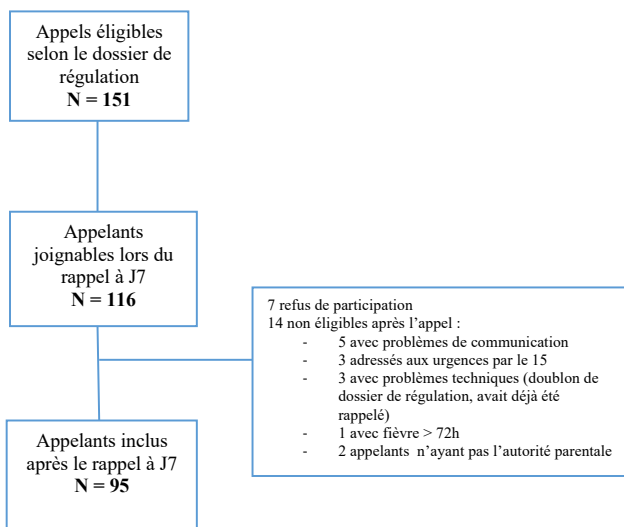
Appels éligibles selon le dossier de régulation
**N = 151**

Appelants joignables lors du rappel à J7
**N = 116**

7 refus de participation
14 non éligibles après l'appel :
- 5 avec problèmes de communication
- 3 adressés aux urgences par le 15
- 3 avec problèmes techniques (doublon de dossier de régulation, avait déjà été rappelé)
- 1 avec fièvre > 72h
- 2 appelants n'ayant pas l'autorité parentale

Appelants inclus après le rappel à J7
**N = 95**